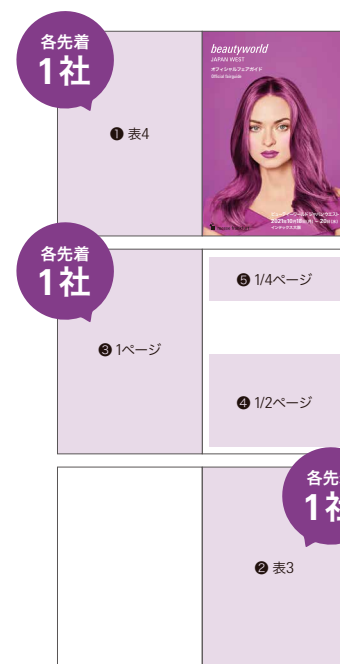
各先着
1社

❶ 表4

beautyworld
JAPAN WEST
オフィシャルフェアガイド
Official fairguide

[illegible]ワールドジャパンウエスト
2021年10月18日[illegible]〜20日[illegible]
インテックス大阪

各先着
1社

❸ 1ページ

❺ 1/4ページ

❹ 1/2ページ

各先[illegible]
1社

❷ 表3